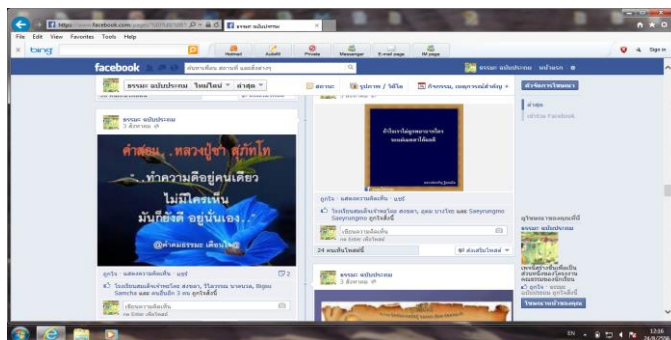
https://www.facebook.com/pages/
ธรรมะ ฉบับประชาชน

File Edit View Favorites Tools Help
bing
Hotmail Autofill Private Messenger E-mail page IM page
Sign in

facebook
ธรรมะ ฉบับประชาชน หน้าแรก
ธรรมะ ฉบับประชาชน ใหม่ที่สุด ล่าสุด
สถานะ รูปภาพ / วิดีโอ กิจกรรม, เหตุการณ์สำคัญ +
ตัวจัดการโฆษณา

ธรรมะ ฉบับประชาชน
3 สิงหาคม
คำสอน...หลวงปู่ชา สุภัทโท
...ทำความดีอยู่คนเดียว
ไม่มีใครเห็น
มันก็ยังดี อยู่นั่นเอง...
@คำคมธรรม เตือนใจ
ถูกใจ · แสดงความคิดเห็น · แชร์
2
โรงเรียนสมเด็จพระ... และ อื่นๆ อีก 3 คน ถูกใจสิ่งนี้
เขียนความคิดเห็น
ถูกใจ · แสดงความคิดเห็น · แชร์
โรงเรียนสมเด็จพระ... และ Saeyrungmo Saeyrungmo ถูกใจสิ่งนี้
เขียนความคิดเห็น
กด Enter เพื่อโพสต์
24 คนเห็นโพสต์นี้
ส่งเสริมโพสต์
ธรรมะ ฉบับประชาชน
3 สิงหาคม
โฆษณาของคุณ
ธรรมะ ฉบับประชาชน
ถูกใจ
EN 12:16